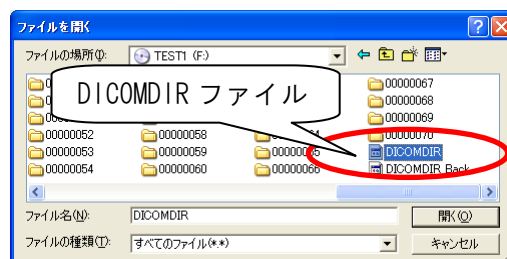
ファイルを開く
?
X
ファイルの場所(I):
TEST1 (F:)
DICOMDIR ファイル
00000067
00000068
00000069
00000070
00000052
00000058
00000053
00000059
00000054
00000060
00000066
DICOMDIR
DICOMDIR Back
ファイル名(N):
DICOMDIR
開く(O)
ファイルの種類(T):
すべてのファイル(*.*)
キャンセル